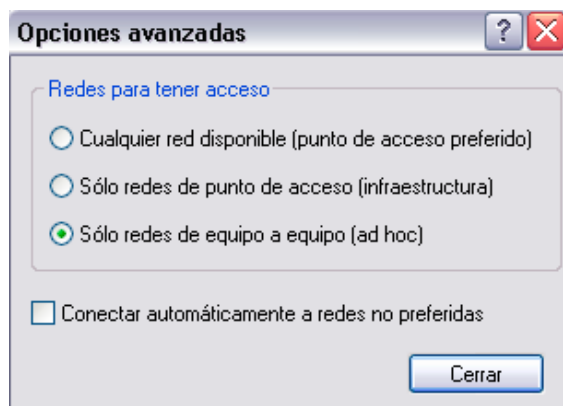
Opciones avanzadas

?

Redes para tener acceso

Cualquier red disponible (punto de acceso preferido)

Sólo redes de punto de acceso (infraestructura)

Sólo redes de equipo a equipo (ad hoc)

Conectar automáticamente a redes no preferidas

Cerrar